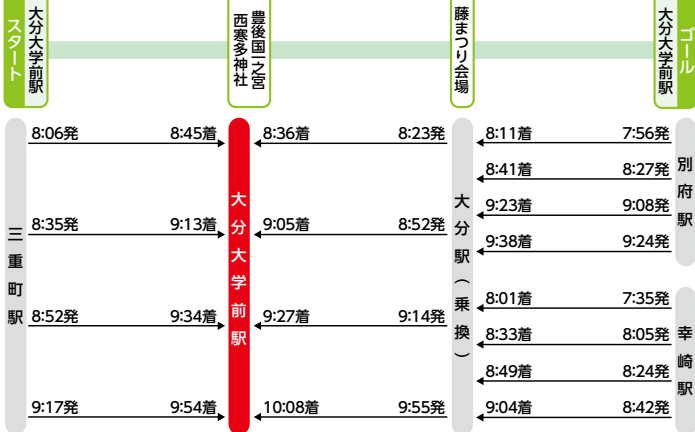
スタート
大分大学前駅

豊後国一之宮
西寒多神社

藤まつり会場

ゴール
大分大学前駅

三重町駅

8:06発 8:45着
8:35発 9:13着
8:52発 9:34着
9:17発 9:54着

大分大学前駅

8:36着 8:23発
9:05着 8:52発
9:27着 9:14発
10:08着 9:55発

大分駅（乗換）

8:11着 7:56発
8:41着 8:27発
9:23着 9:08発
9:38着 9:24発

別府駅

8:01着 7:35発
8:33着 8:05発
8:49着 8:24発
9:04着 8:42発

幸崎駅